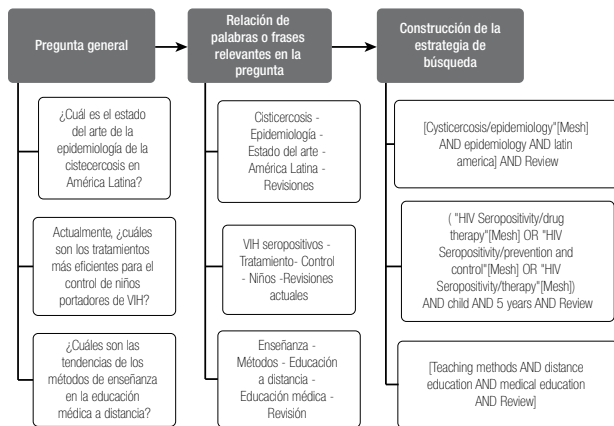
Pregunta general

Relación de palabras o frases relevantes en la pregunta

Construcción de la estrategia de búsqueda

¿Cuál es el estado del arte de la epidemiología de la cistecercosis en América Latina?

Actualmente, ¿cuáles son los tratamientos más eficientes para el control de niños portadores de VIH?

¿Cuáles son las tendencias de los métodos de enseñanza en la educación médica a distancia?

Cisticercosis - Epidemiología - Estado del arte - América Latina - Revisiones

VIH seropositivos - Tratamiento- Control - Niños -Revisiones actuales

Enseñanza - Métodos - Educación a distancia - Educación médica - Revisión

[Cysticercosis/epidemiology"[Mesh] AND epidemiology AND latin america] AND Review

( "HIV Seropositivity/drug therapy"[Mesh] OR "HIV Seropositivity/prevention and control"[Mesh] OR "HIV Seropositivity/therapy"[Mesh]) AND child AND 5 years AND Review

[Teaching methods AND distance education AND medical education AND Review]